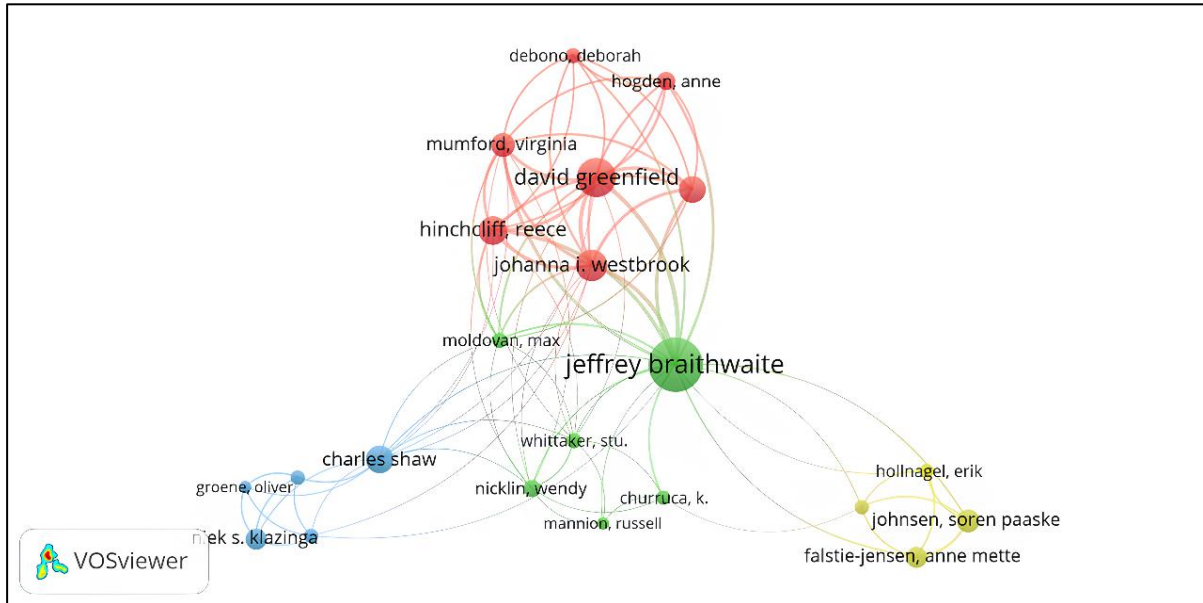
debono, deborah
hogden, anne
mumford, virginia
david greenfield
hinchcliff, reece
johanna i. westbrook
moldovan, max
jeffrey braithwaite
whittaker, stu.
charles shaw
hollnagel, erik
groene, oliver
nicklin, wendy
churruca, k.
johnsen, soren paaske
mannion, russell
niek s. klazinga
falstie-jensen, anne mette
VOSviewer